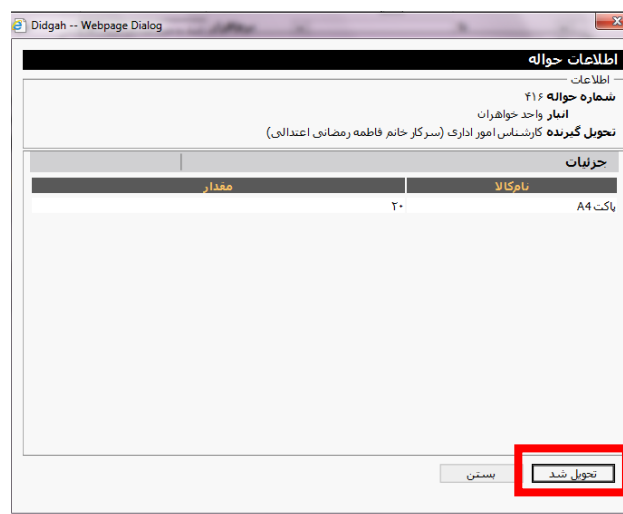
Didgah -- Webpage Dialog

اطلاعات حواله

اطلاعات

شماره حواله ۴۱۶

انبار واحد خواهران

تحویل گیرنده کارشناس امور اداری (سرکار خانم فاطمه رمضانی اعتدالی)

جزئیات

| نام کالا | مقدار |
|---|---|
| پاکت A4 | ۲۰ |

تحویل شد

بستن